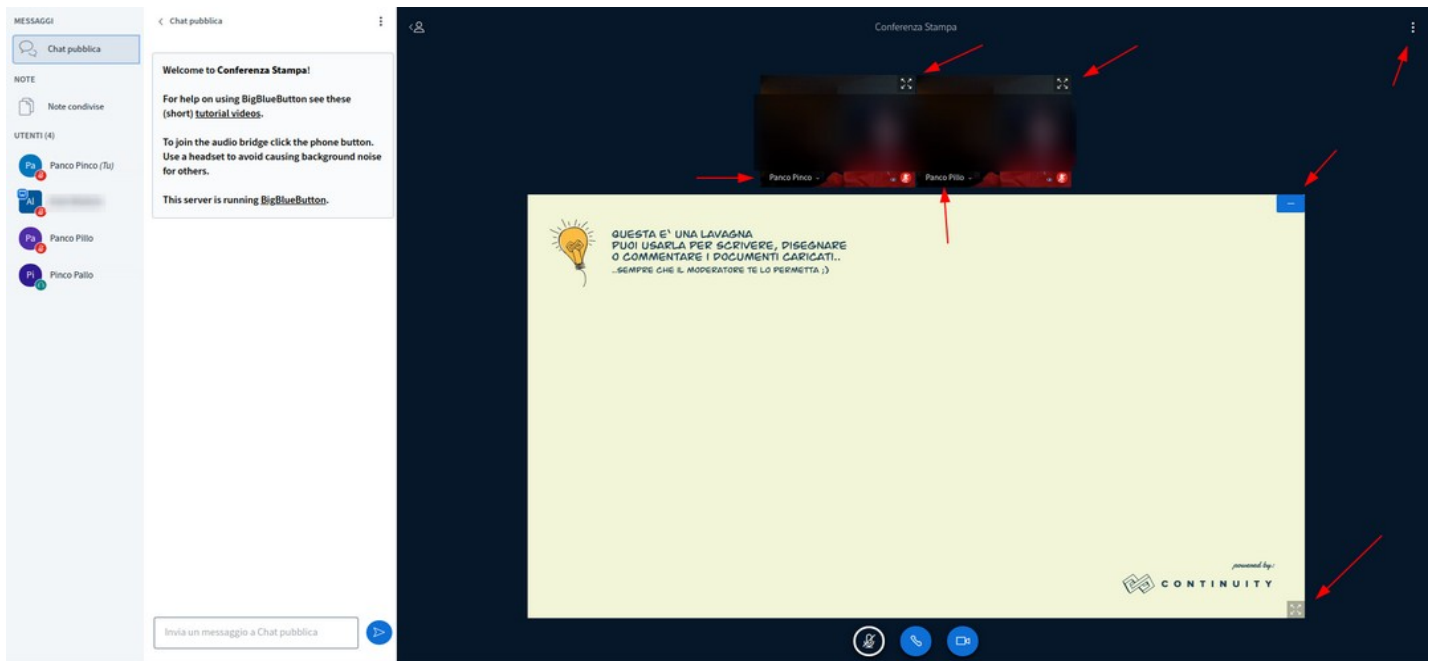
MESSAGGI

Chat pubblica

NOTE

Note condivise

UTENTI (4)

Pa Panco Pinco (Tu)

Al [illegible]

Pa Panco Pillo

Pi Pinco Pallo

< Chat pubblica

Welcome to Conferenza Stampa!

For help on using BigBlueButton see these (short) tutorial videos.

To join the audio bridge click the phone button. Use a headset to avoid causing background noise for others.

This server is running BigBlueButton.

Invia un messaggio a Chat pubblica

Conferenza Stampa

Panco Pinco

Panco Pillo

QUESTA E' UNA LAVAGNA
PUOI USARLA PER SCRIVERE, DISEGNARE
O COMMENTARE I DOCUMENTI CARICATI..
...SEMPRE CHE IL MODERATORE TE LO PERMETTA ;)

powered by:
CONTINUITY